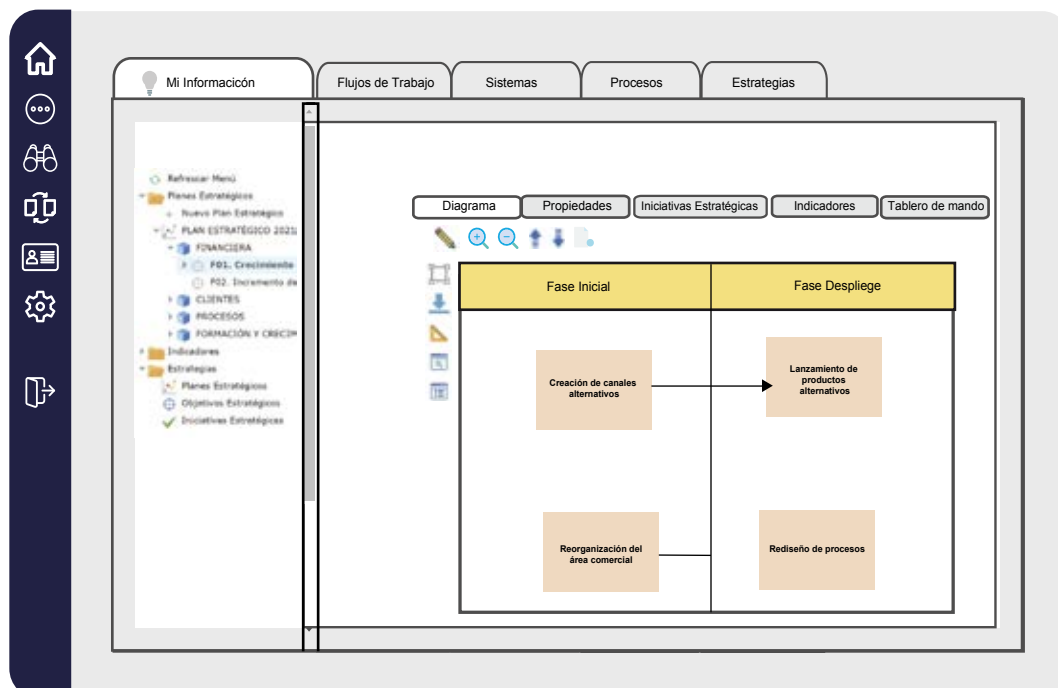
Mi Información | Flujos de Trabajo | Sistemas | Procesos | Estrategias

Refrescar Menú
Planes Estratégicos
Nuevo Plan Estratégico
PLAN ESTRATÉGICO 2021
FINANCIERA
F01. Crecimiento
F02. Incremento de
CLIENTES
PROCESOS
FORMACIÓN Y CRECIM
Indicadores
Estrategias
Planes Estratégicos
Objetivos Estratégicos
Iniciativas Estratégicas

Diagrama | Propiedades | Iniciativas Estratégicas | Indicadores | Tablero de mando

Fase Inicial
Fase Despliege

Creación de canales alternativos
Lanzamiento de productos alternativos
Reorganización del área comercial
Rediseño de procesos